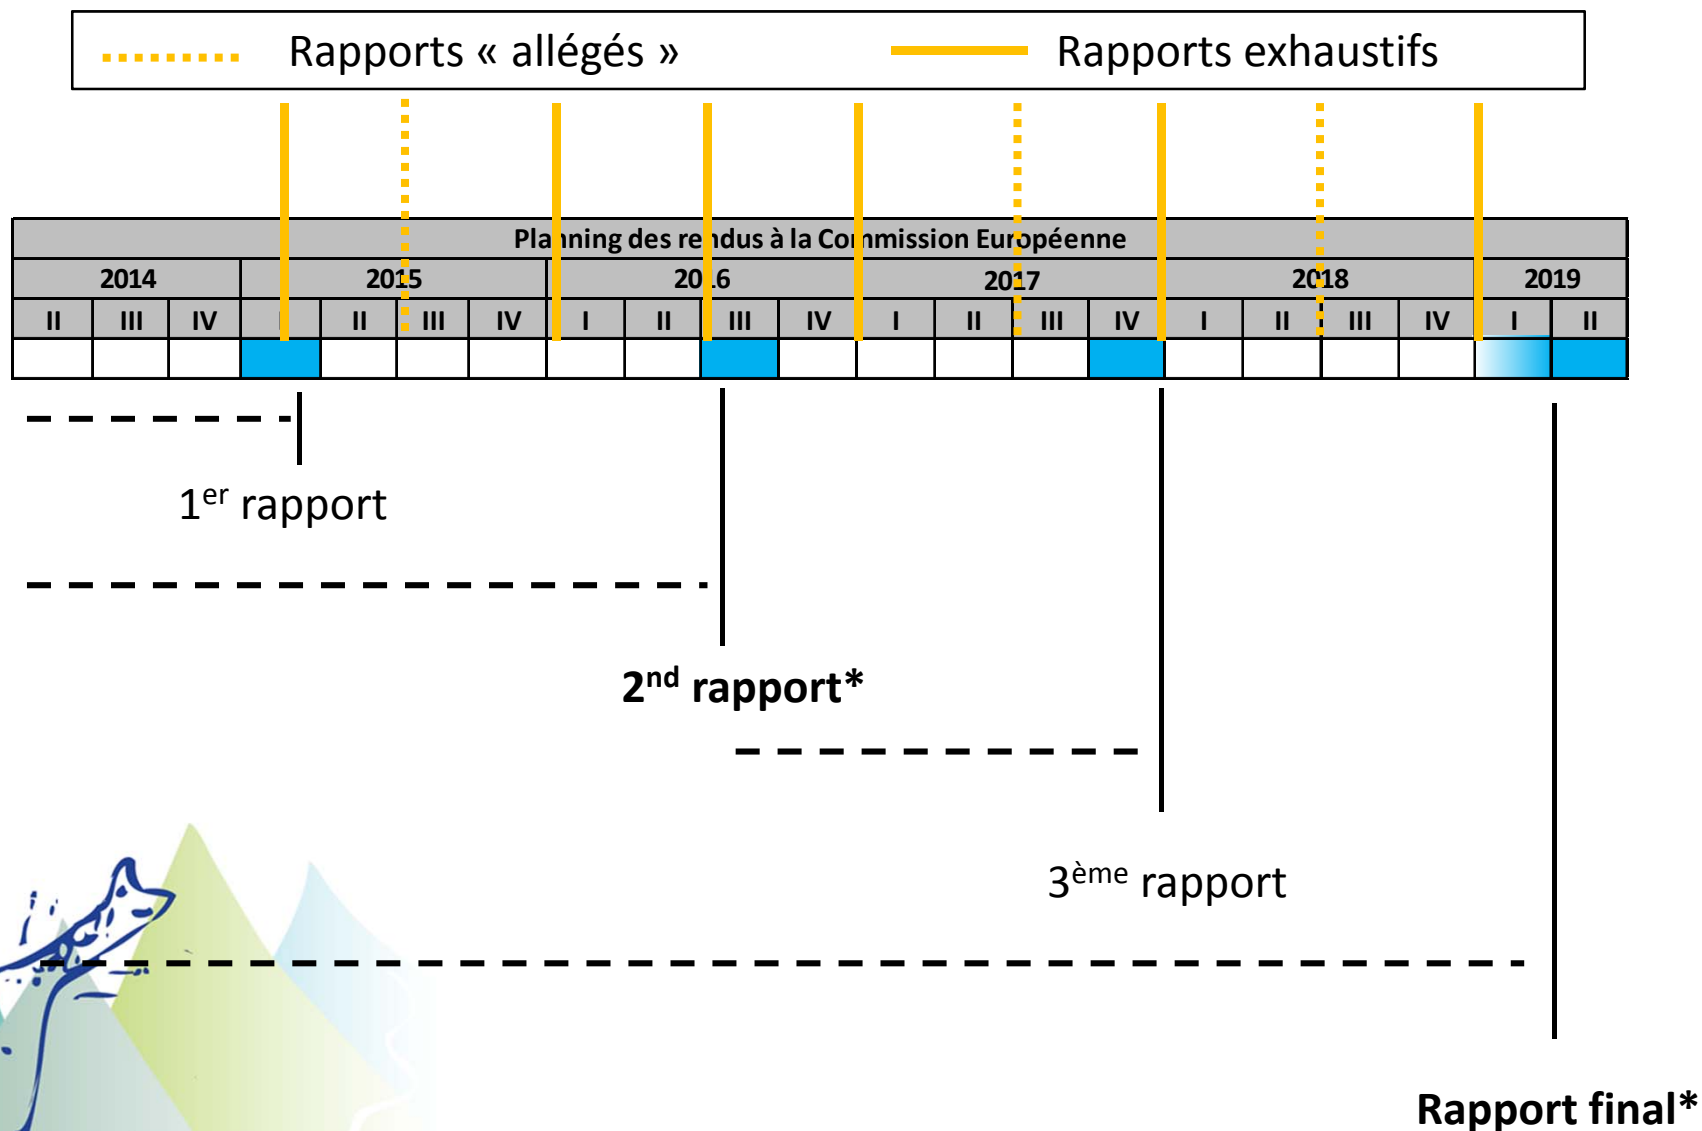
Rapports « allégés » Rapports exhaustifs

Planning des rendus à la Commission Européenne

| 2014 | | | 2015 | | | | 2016 | | | | 2017 | | | | 2018 | | | | 2019 | |
|---|---|---|---|---|---|---|---|---|---|---|---|---|---|---|---|---|---|---|---|---|
| II | III | IV | I | II | III | IV | I | II | III | IV | I | II | III | IV | I | II | III | IV | I | II |
| | | | | | | | | | | | | | | | | | | | | |

1$^{er}$ rapport

2$^{nd}$ rapport*

3$^{ème}$ rapport

Rapport final*